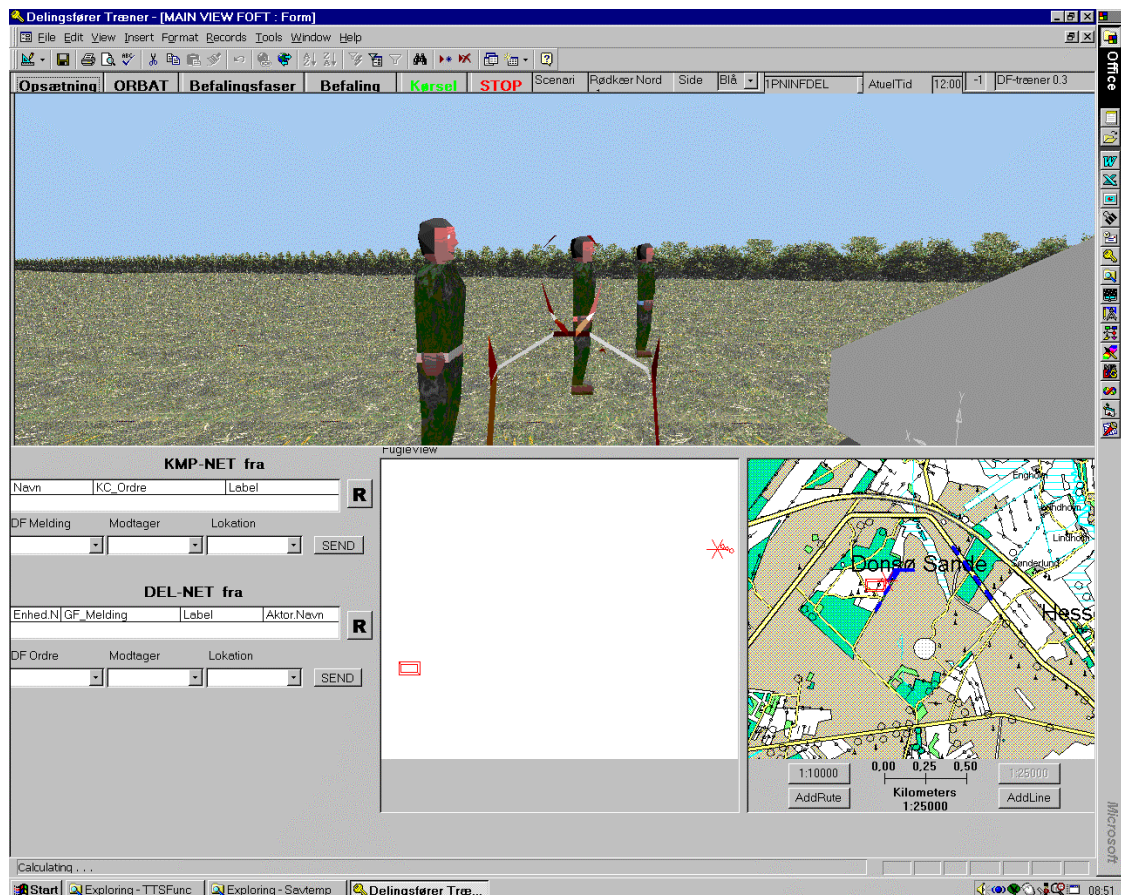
Delingsfører Træner - [MAIN VIEW FOFT : Form]

File Edit View Insert Format Records Tools Window Help

Opsætning ORBAT Befalingsfaser Befaling Kørsel STOP Scenari Rødkær Nord Side Blå 1PNINFDEL AtuelTid 12:00 -1 DF-træner 0.3

Office

KMP-NET fra

| Navn | KC_Ordre | Label |
|---|---|---|

R

DF Melding Modtager Lokation

SEND

DEL-NET fra

| Enhed.N | GF_Melding | Label | Aktør.Navn |
|---|---|---|---|

R

DF Ordre Modtager Lokation

SEND

Fugleview

Engholm
Lindholm
Lindholm
Donsø Sande
Sønderlund
Hess

1:10000 0,00 0,25 0,50 1:25000
AddRute Kilometers 1:25000 AddLine

Microsoft

Calculating . . .

Start Exploring - TTSFunc Exploring - Savtemp Delingsfører Træ... 08:51